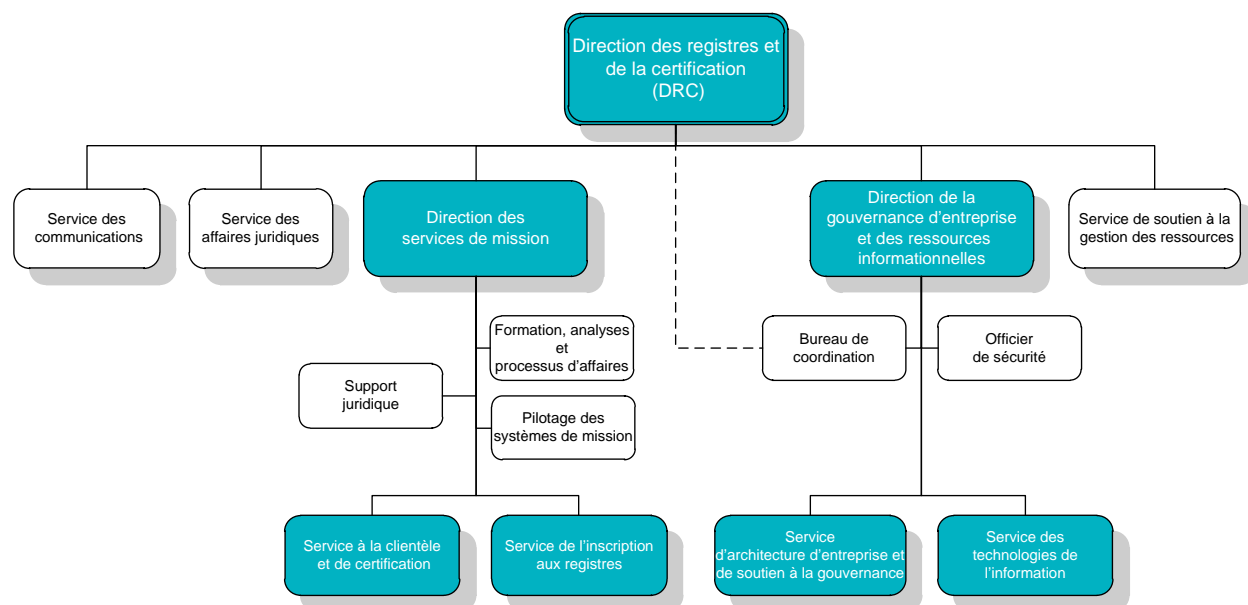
Direction des registres et de la certification (DRC)

Service des communications

Service des affaires juridiques

Direction des services de mission

Direction de la gouvernance d'entreprise et des ressources informationnelles

Service de soutien à la gestion des ressources

Formation, analyses et processus d'affaires

Support juridique

Pilotage des systèmes de mission

Bureau de coordination

Officier de sécurité

Service à la clientèle et de certification

Service de l'inscription aux registres

Service d'architecture d'entreprise et de soutien à la gouvernance

Service des technologies de l'information